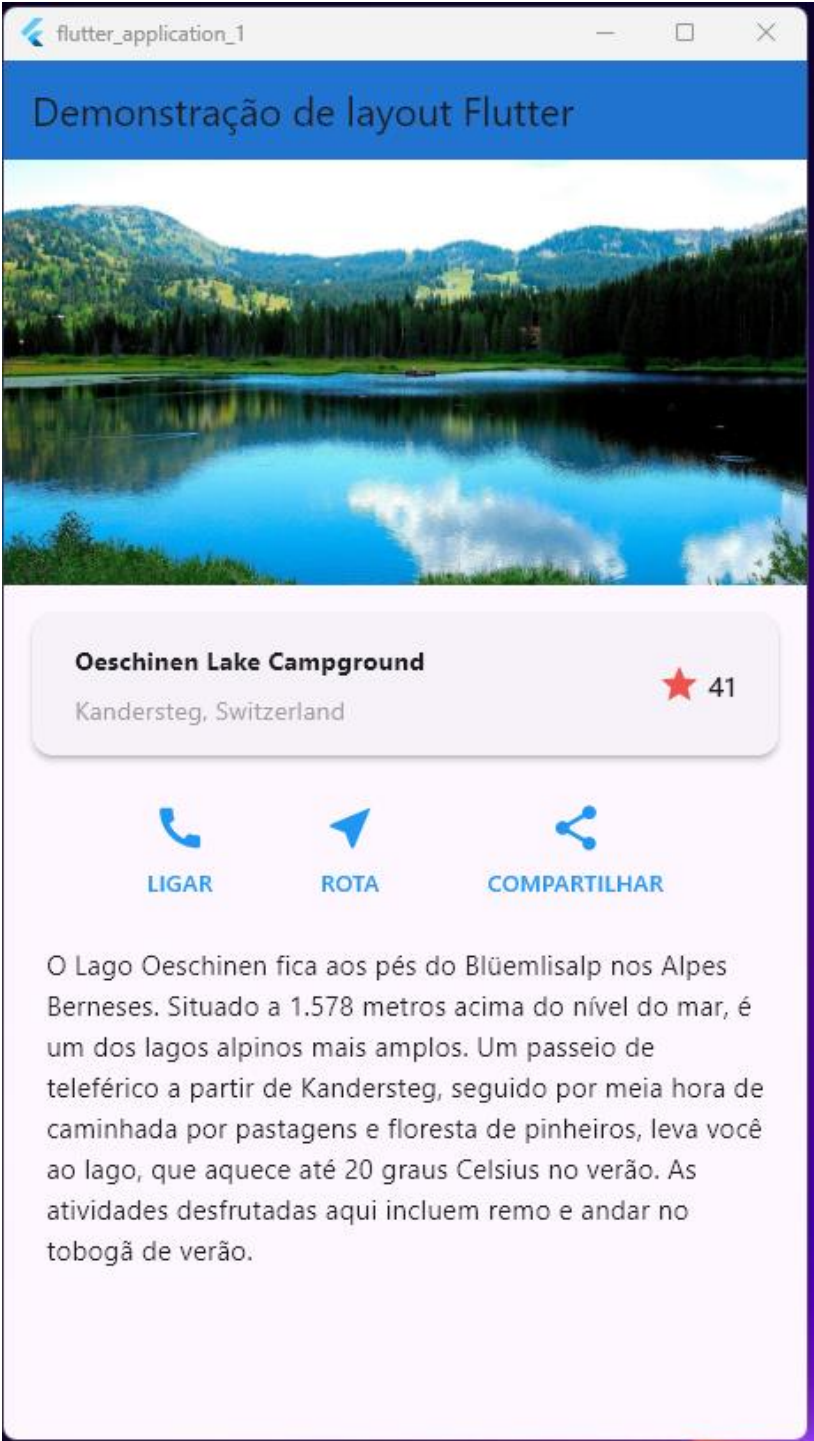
flutter_application_1

Demonstração de layout Flutter

Oeschinen Lake Campground
Kandersteg, Switzerland

41

LIGAR
ROTA
COMPARTILHAR

O Lago Oeschinen fica aos pés do Blüemlisalp nos Alpes Berneses. Situado a 1.578 metros acima do nível do mar, é um dos lagos alpinos mais amplos. Um passeio de teleférico a partir de Kandersteg, seguido por meia hora de caminhada por pastagens e floresta de pinheiros, leva você ao lago, que aquece até 20 graus Celsius no verão. As atividades desfrutadas aqui incluem remo e andar no tobogã de verão.